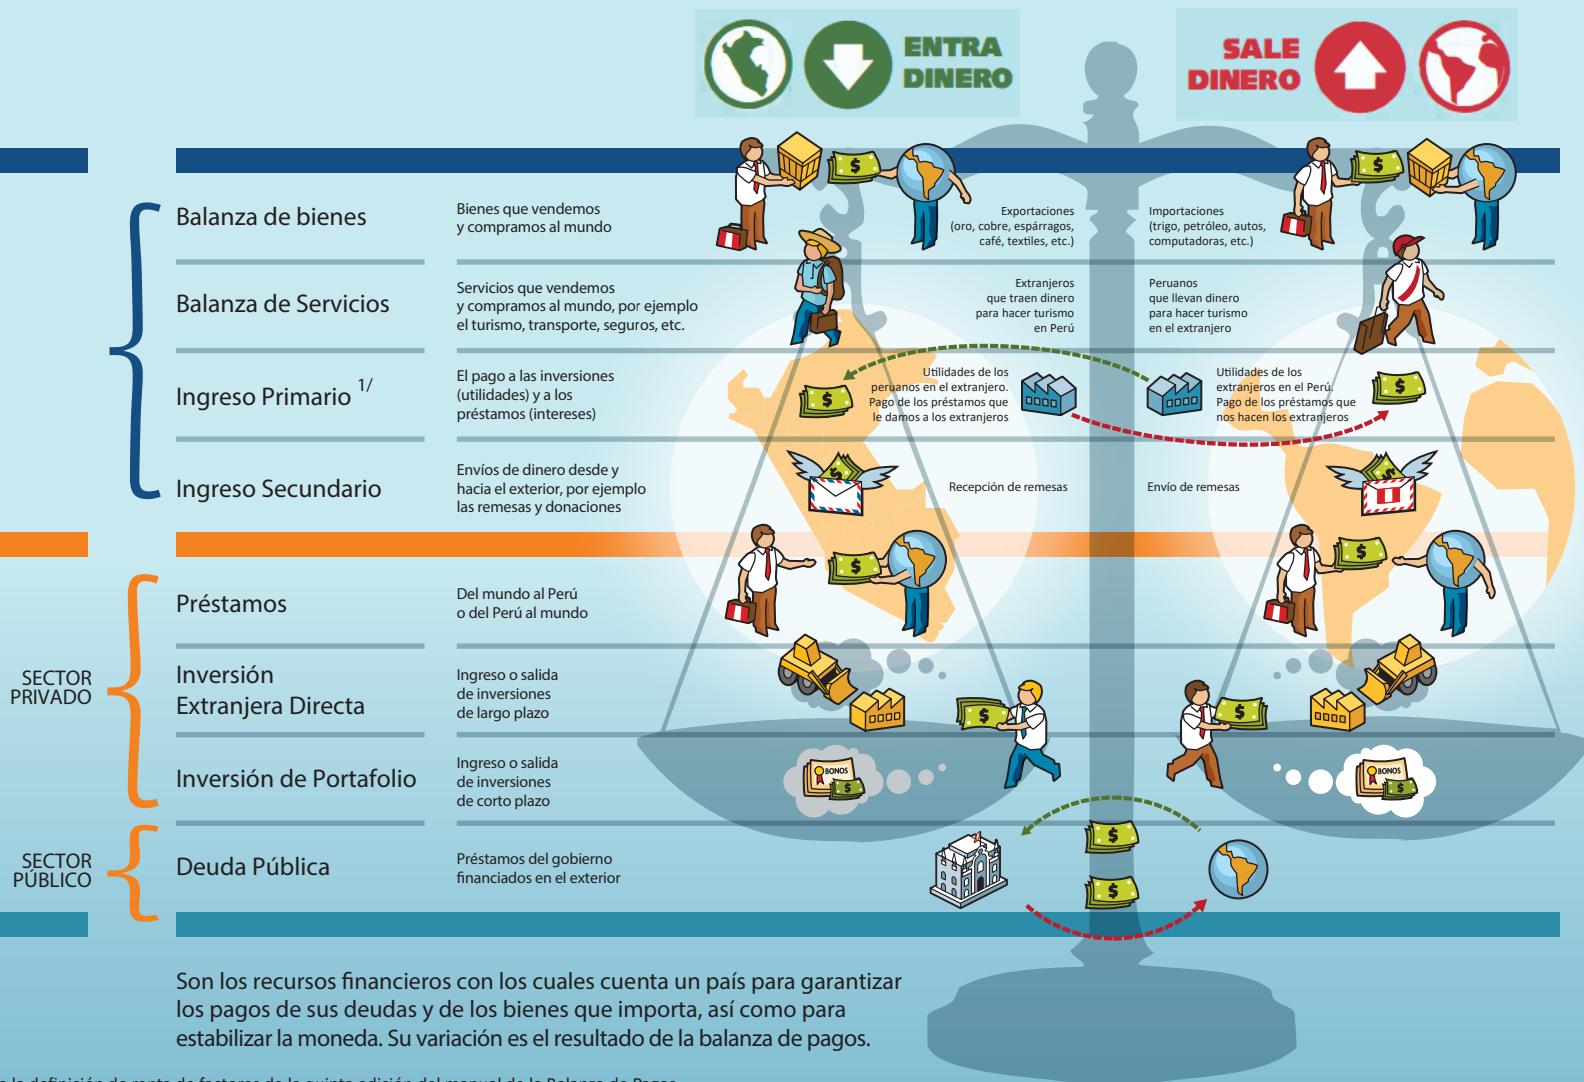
ENTRA DINERO

SALE DINERO

Balanza de bienes

Bienes que vendemos y compramos al mundo

Exportaciones (oro, cobre, espárragos, café, textiles, etc.)

Importaciones (trigo, petróleo, autos, computadoras, etc.)

Balanza de Servicios

Servicios que vendemos y compramos al mundo, por ejemplo el turismo, transporte, seguros, etc.

Extranjeros que traen dinero para hacer turismo en Perú

Peruanos que llevan dinero para hacer turismo en el extranjero

Ingreso Primario $^{1/}$

El pago a las inversiones (utilidades) y a los préstamos (intereses)

Utilidades de los peruanos en el extranjero. Pago de los préstamos que le damos a los extranjeros

Utilidades de los extranjeros en el Perú. Pago de los préstamos que nos hacen los extranjeros

Ingreso Secundario

Envíos de dinero desde y hacia el exterior, por ejemplo las remesas y donaciones

Recepción de remesas

Envío de remesas

Préstamos

Del mundo al Perú o del Perú al mundo

SECTOR PRIVADO

Inversión Extranjera Directa

Ingreso o salida de inversiones de largo plazo

Inversión de Portafolio

Ingreso o salida de inversiones de corto plazo

BONOS

BONOS

SECTOR PÚBLICO

Deuda Pública

Préstamos del gobierno financiados en el exterior

Son los recursos financieros con los cuales cuenta un país para garantizar los pagos de sus deudas y de los bienes que importa, así como para estabilizar la moneda. Su variación es el resultado de la balanza de pagos.

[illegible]